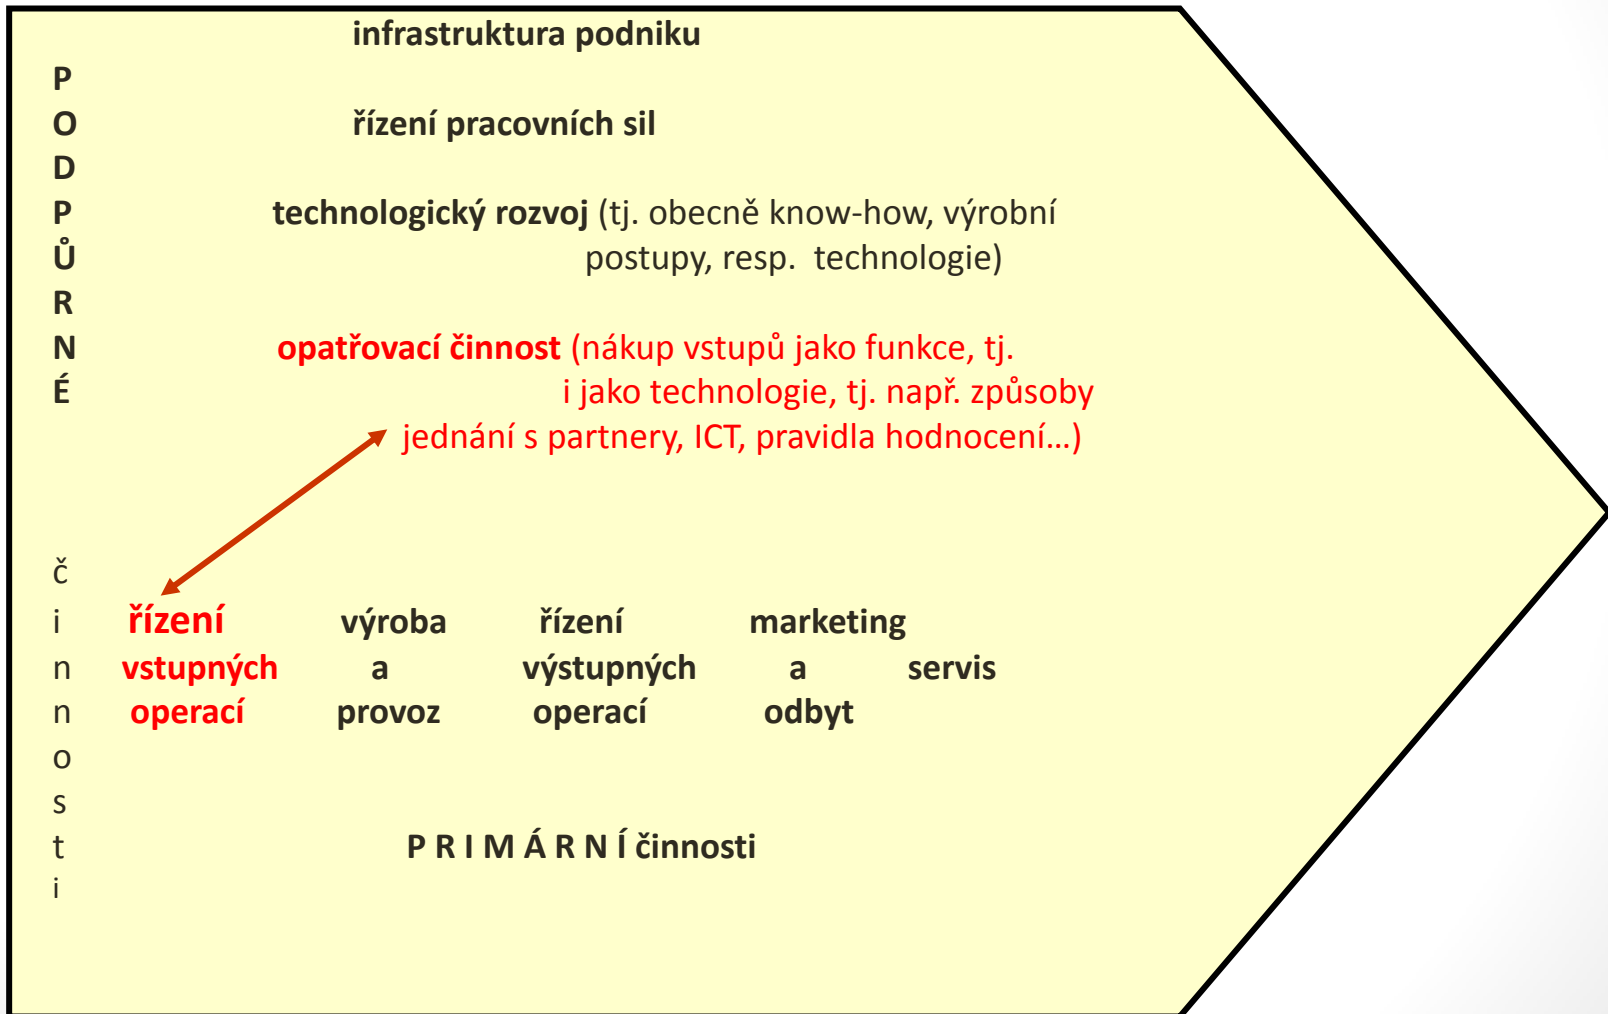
infrastruktura podniku

P
O
D
P
Ů
R
N
É

řízení pracovních sil

technologický rozvoj (tj. obecně know-how, výrobní postupy, resp. technologie)

opatřovací činnost (nákup vstupů jako funkce, tj. i jako technologie, tj. např. způsoby jednání s partnery, ICT, pravidla hodnocení…)

č
i
n
n
o
s
t
i

řízení vstupných operací

výroba a provoz

řízení výstupných operací

marketing a odbyt

servis

P R I M Á R N Í činnosti